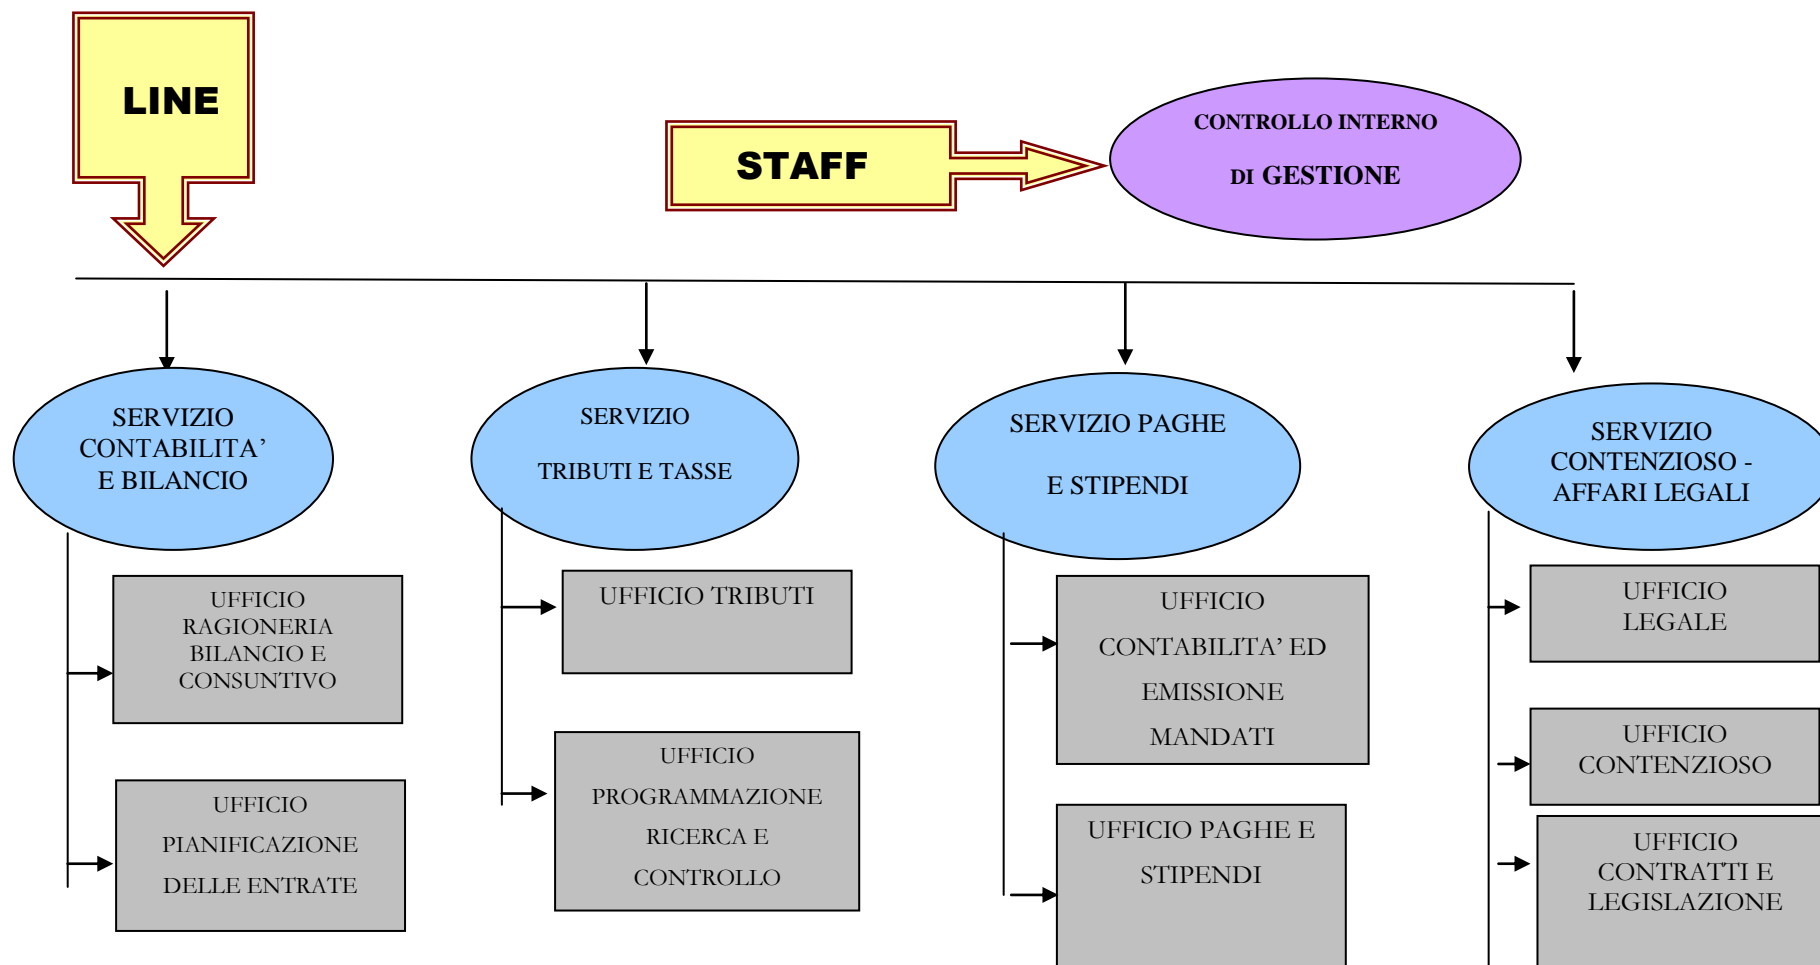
LINE

STAFF

CONTROLLO INTERNO DI GESTIONE

SERVIZIO CONTABILITA' E BILANCIO

UFFICIO RAGIONERIA BILANCIO E CONSUNTIVO

UFFICIO PIANIFICAZIONE DELLE ENTRATE

SERVIZIO TRIBUTI E TASSE

UFFICIO TRIBUTI

UFFICIO PROGRAMMAZIONE RICERCA E CONTROLLO

SERVIZIO PAGHE E STIPENDI

UFFICIO CONTABILITA' ED EMISSIONE MANDATI

UFFICIO PAGHE E STIPENDI

SERVIZIO CONTENZIOSO - AFFARI LEGALI

UFFICIO LEGALE

UFFICIO CONTENZIOSO

UFFICIO CONTRATTI E LEGISLAZIONE